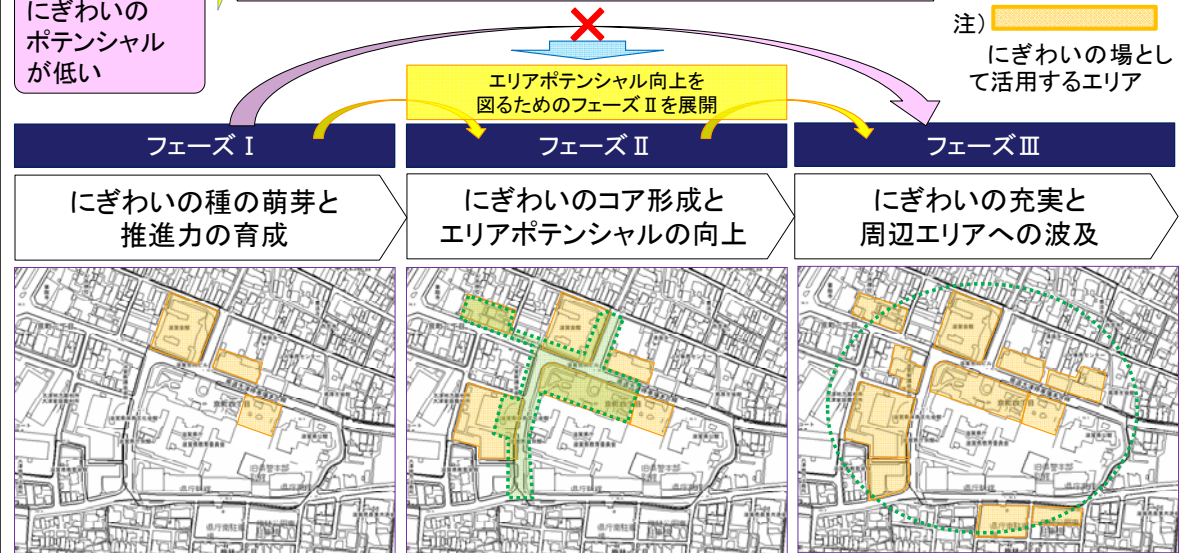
にぎわいの
ポテンシャル
が低い

注）

にぎわいの場として活用するエリア

エリアポテンシャル向上を
図るためのフェーズⅡを展開

フェーズⅠ

フェーズⅡ

フェーズⅢ

にぎわいの種の萌芽と
推進力の育成

にぎわいのコア形成と
エリアポテンシャルの向上

にぎわいの充実と
周辺エリアへの波及